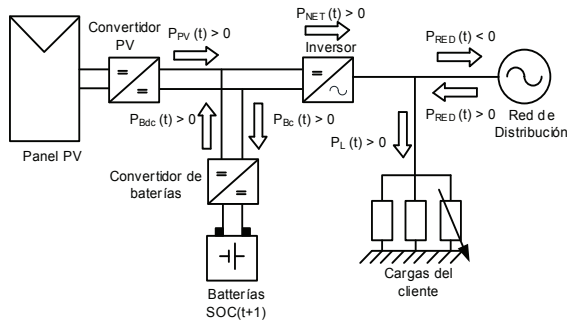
Convertidor PV

$P_{PV}$ (t) > 0

$P_{NET}$ (t) > 0

Inversor

$P_{RED}$ (t) < 0

$P_{RED}$ (t) > 0

Red de Distribución

$P_{Bdc}$ (t) > 0

$P_{Bc}$ (t) > 0

$P_{L}$ (t) > 0

Panel PV

Convertidor de baterías

Cargas del cliente

Baterías SOC(t+1)